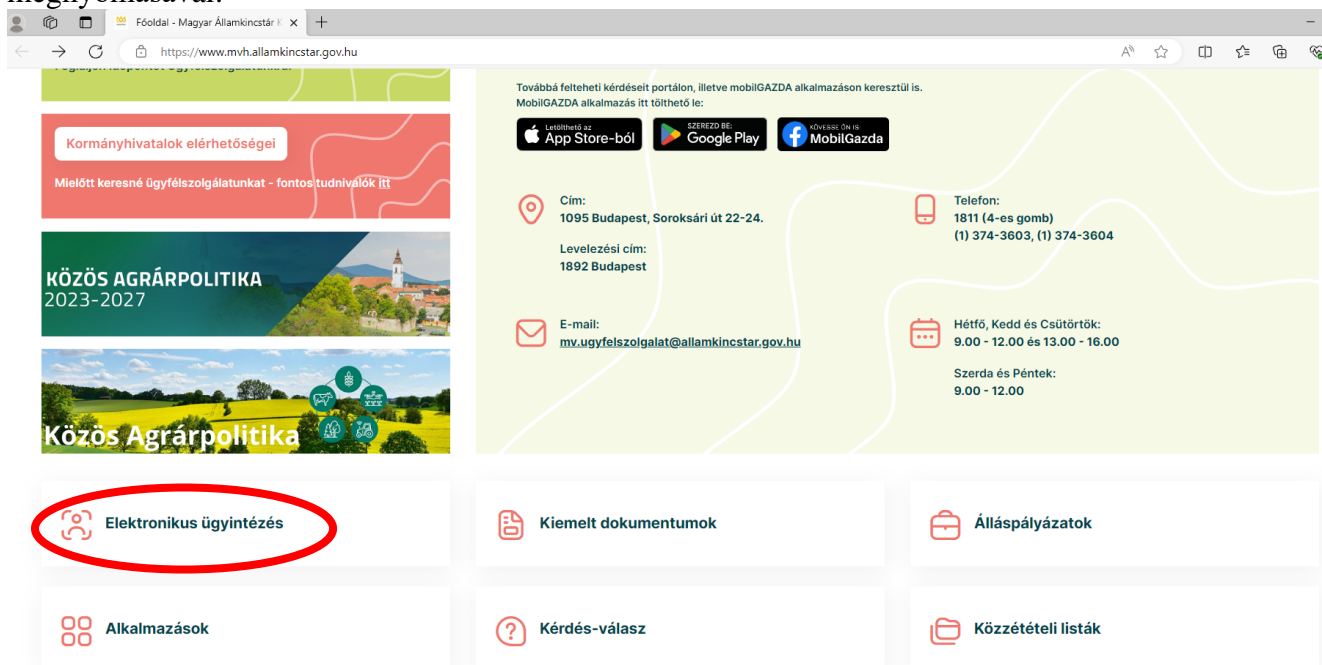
megnyomásával.

Főoldal - Magyar Államkincstár

https://www.mvh.allamkincstar.gov.hu

Kormányhivatalok elérhetőségei

Mielőtt keresné ügyfélszolgálatunkat - fontos tudnivalók itt

KÖZÖS AGRÁRPOLITIKA 2023-2027

Közös Agrárpolitika

Továbbá felteheti kérdéseit portálon, illetve mobilGAZDA alkalmazáson keresztül is. MobilGAZDA alkalmazás itt tölthető le:

Letölthető az App Store-ból

SZEREZD BE: Google Play

KÖVESSE ÖN IS MobilGazda

Cím:
1095 Budapest, Soroksári út 22-24.

Levelezési cím:
1892 Budapest

Telefon:
1811 (4-es gomb)
(1) 374-3603, (1) 374-3604

E-mail:
mv.ugyfelszolgalat@allamkincstar.gov.hu

Hétfő, Kedd és Csütörtök:
9.00 - 12.00 és 13.00 - 16.00

Szerda és Péntek:
9.00 - 12.00

Elektronikus ügyintézés

Kiemelt dokumentumok

Álláspályázatok

Alkalmazások

Kérdés-válasz

Közzétételi listák